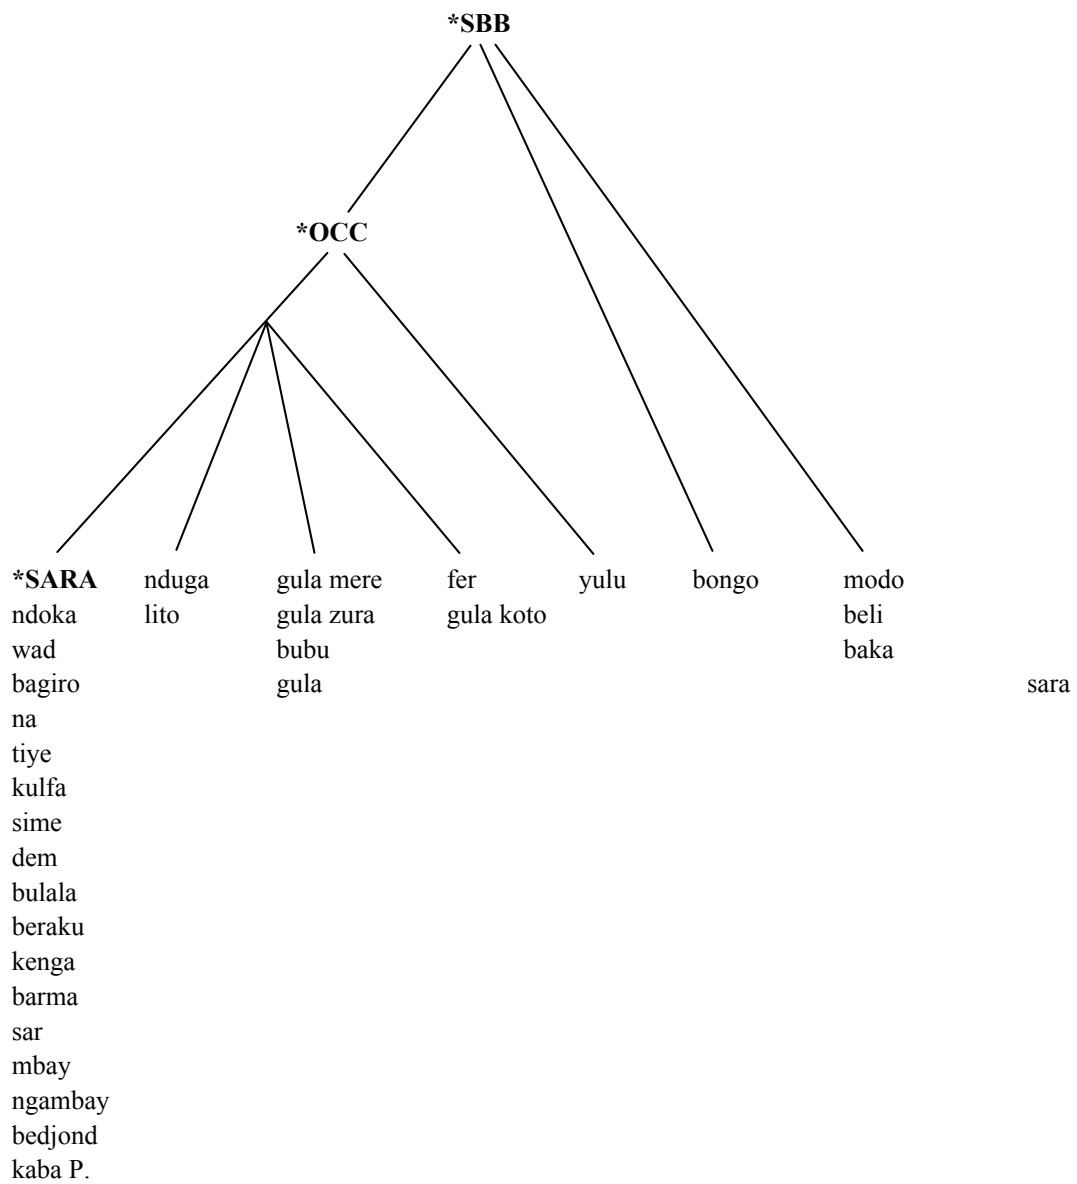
*SBB

*OCC

*SARA
ndoka
wad
bagiro
na
tiye
kulfa
sime
dem
bulala
beraku
kenga
barma
sar
mbay
ngambay
bedjond
kaba P.

nduga
lito

gula mere
gula zura
bubu
gula

fer
gula koto

yulu

bongo

modo
beli
baka

sara